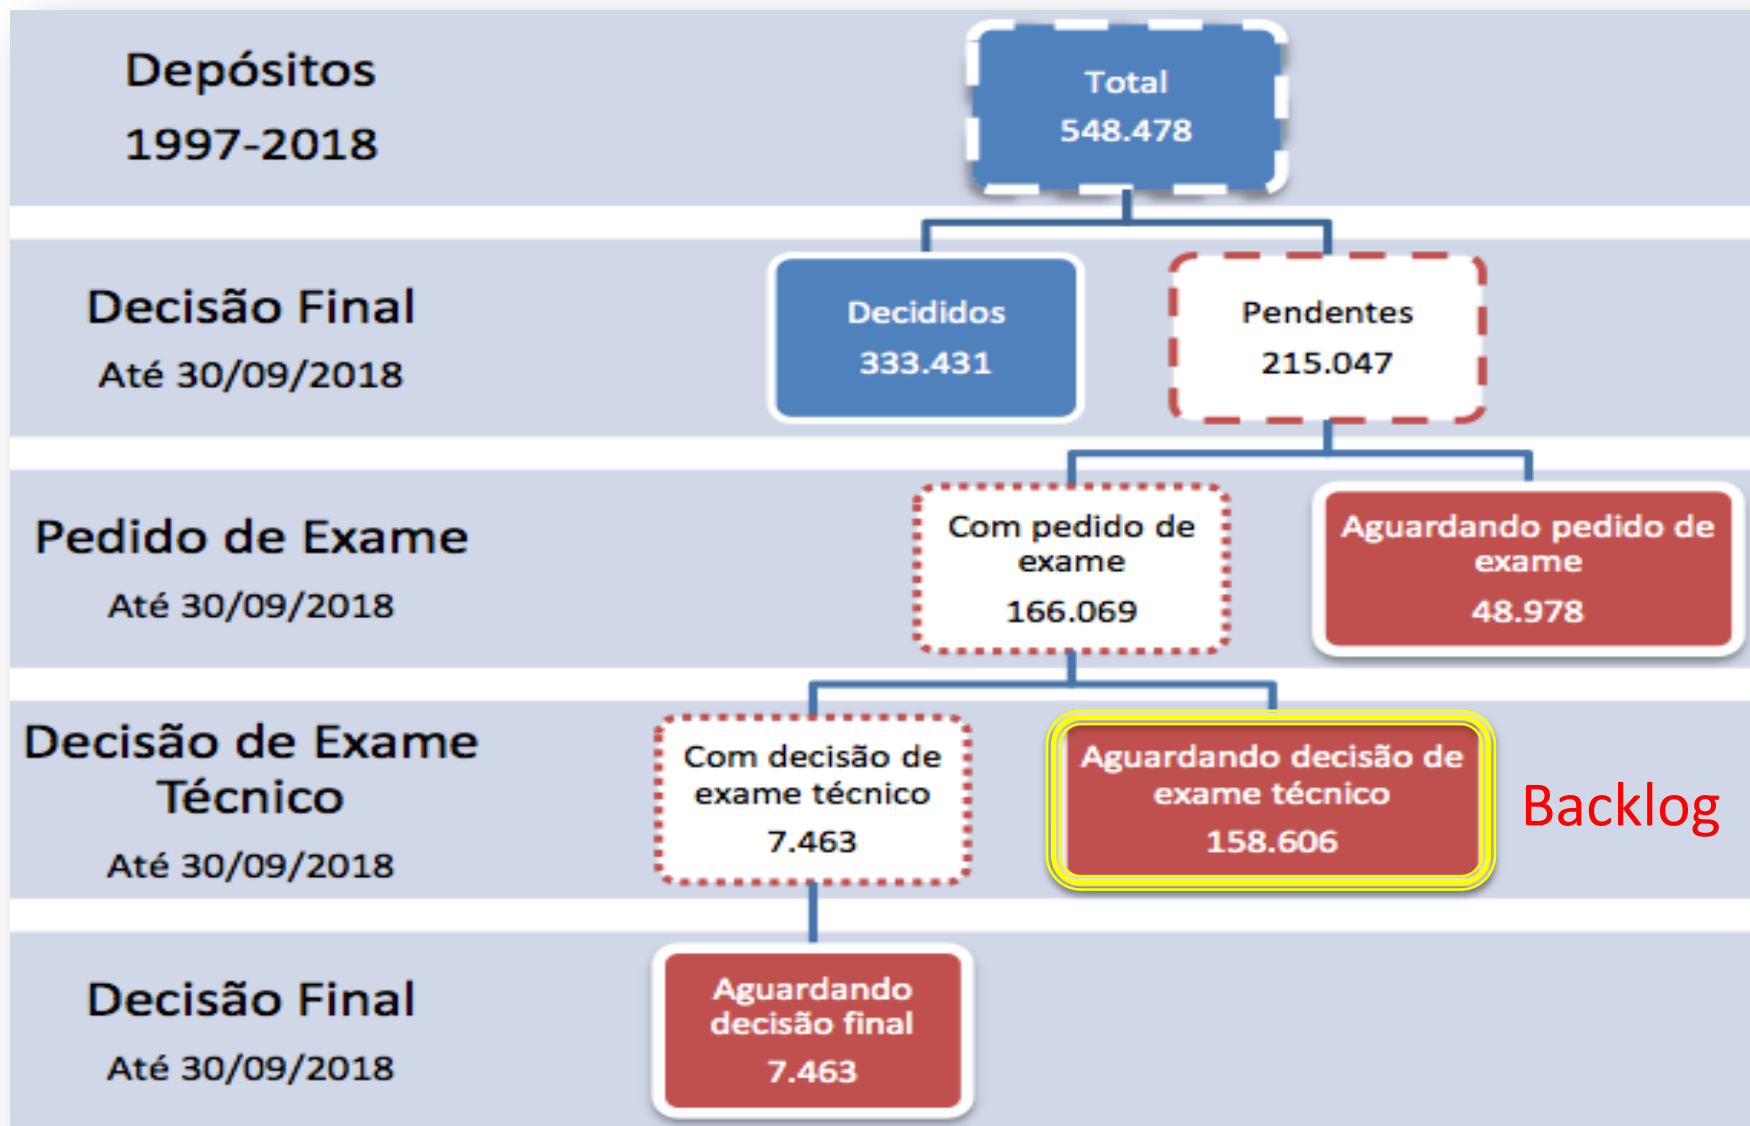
Depósitos
1997-2018

Total
548.478

Decisão Final
Até 30/09/2018

Decididos
333.431

Pendentes
215.047

Pedido de Exame
Até 30/09/2018

Com pedido de exame
166.069

Aguardando pedido de exame
48.978

Decisão de Exame Técnico
Até 30/09/2018

Com decisão de exame técnico
7.463

Aguardando decisão de exame técnico
158.606

Backlog

Decisão Final
Até 30/09/2018

Aguardando decisão final
7.463